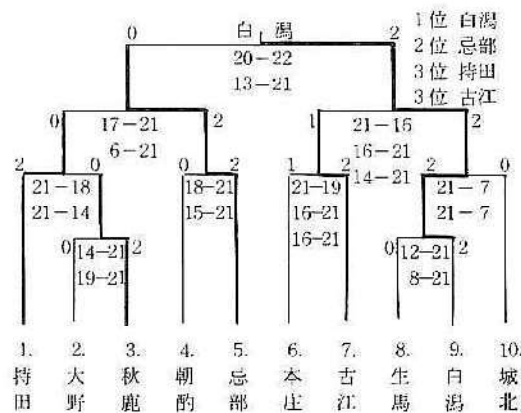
1位 白潟
2位 忌部
3位 持田
3位 古江

白潟

0 2
20－22
13－21

0 2
17－21
6－21

1 2
21－16
16－21
14－21

2 0
21－18
21－14

0 2
14－21
19－21

0 2
18－21
15－21

1 2
21－19
16－21
16－21

2 0
21－7
21－7

0 2
12－21
8－21

1. 持田
2. 大野
3. 秋鹿
4. 朝酌
5. 忌部
6. 本庄
7. 古江
8. 生馬
9. 白潟
10. 城北